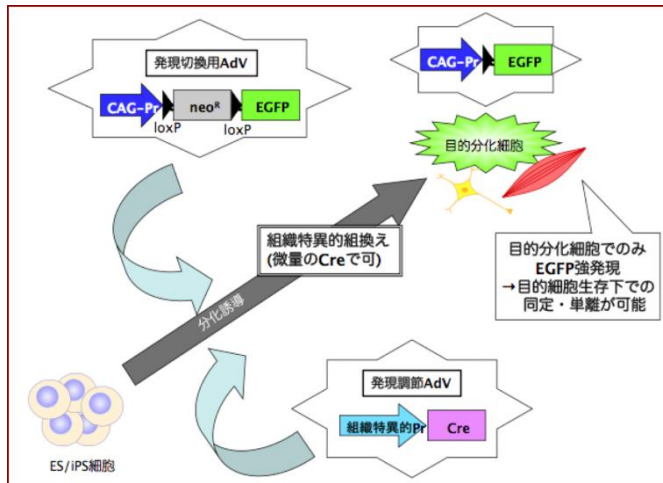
発現切換用AdV

CAG-Pr

neo$^R$

EGFP

loxP

loxP

CAG-Pr

EGFP

目的分化細胞

組織特異的組換え
(微量のCreで可)

目的分化細胞でのみ
EGFP強発現
→目的細胞生存下での
同定・単離が可能

分化誘導

発現調節AdV

組織特異的Pr

Cre

ES/iPS細胞